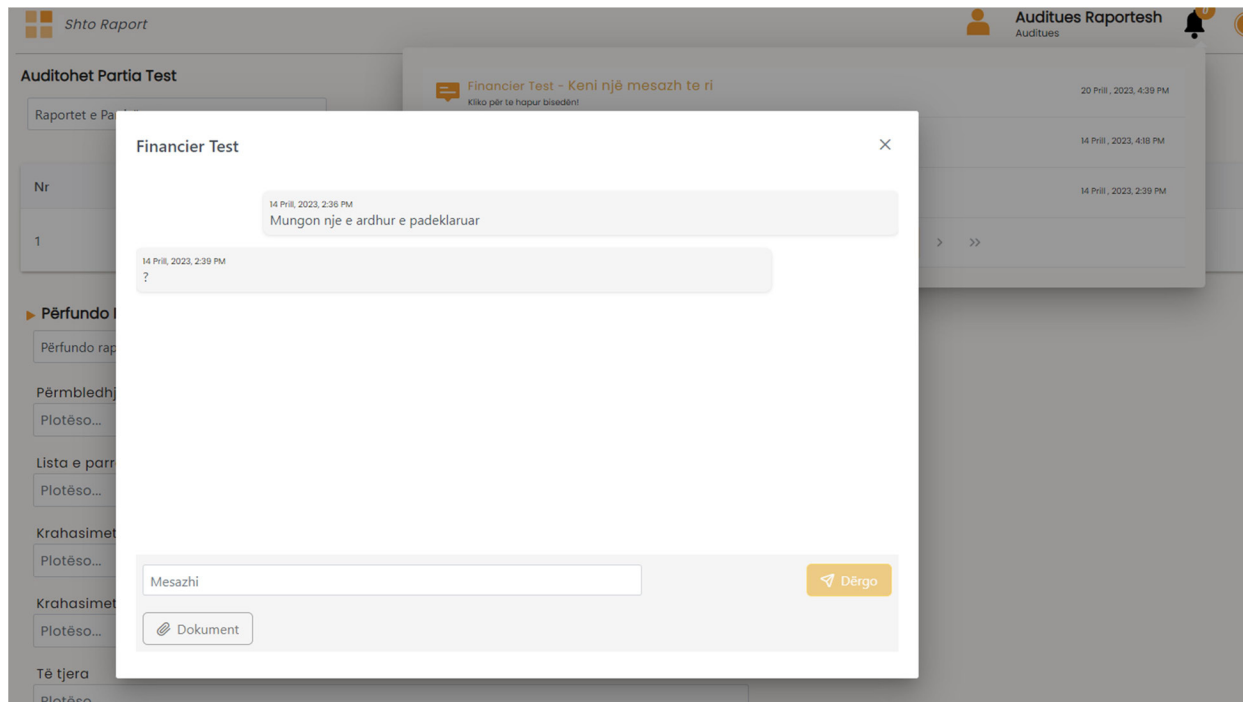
Shto Raport

Auditues Raportesh
Auditues

0

Auditohet Partia Test

Raportet e Pa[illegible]

Nr

1

Përfundo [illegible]

Përfundo rap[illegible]

Përmbledhj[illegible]

Plotëso...

Lista e parr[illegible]

Plotëso...

Krahasimet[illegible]

Plotëso...

Krahasimet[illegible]

Plotëso...

Të tjera

Plotëso...

Financier Test - Keni një mesazh te ri
Kliko për te hapur bisedën!

20 Prill , 2023, 4:39 PM

14 Prill , 2023, 4:18 PM

14 Prill , 2023, 2:39 PM

> >>

Financier Test

14 Prill, 2023, 2:36 PM
Mungon nje e ardhur e padeklaruar

14 Prill, 2023, 2:39 PM
?

Mesazhi

Dërgo

Dokument